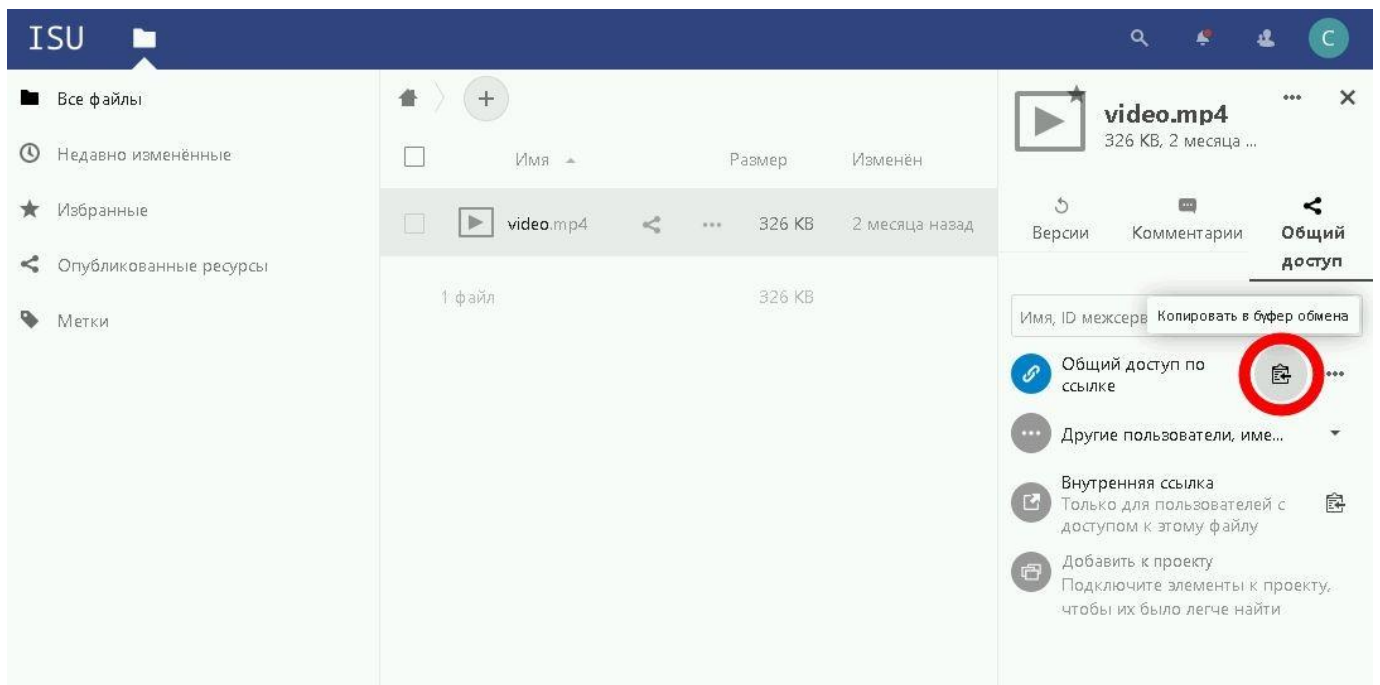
ISU

Все файлы
Недавно изменённые
Избранные
Опубликованные ресурсы
Метки

+

Имя
Размер
Изменён

video.mp4
326 KB
2 месяца назад

1 файл
326 KB

video.mp4
326 KB, 2 месяца ...

Версии
Комментарии
Общий доступ

Имя, ID межсерв
Копировать в буфер обмена

Общий доступ по ссылке

Другие пользователи, име...

Внутренняя ссылка
Только для пользователей с доступом к этому файлу

Добавить к проекту
Подключите элементы к проекту, чтобы их было легче найти